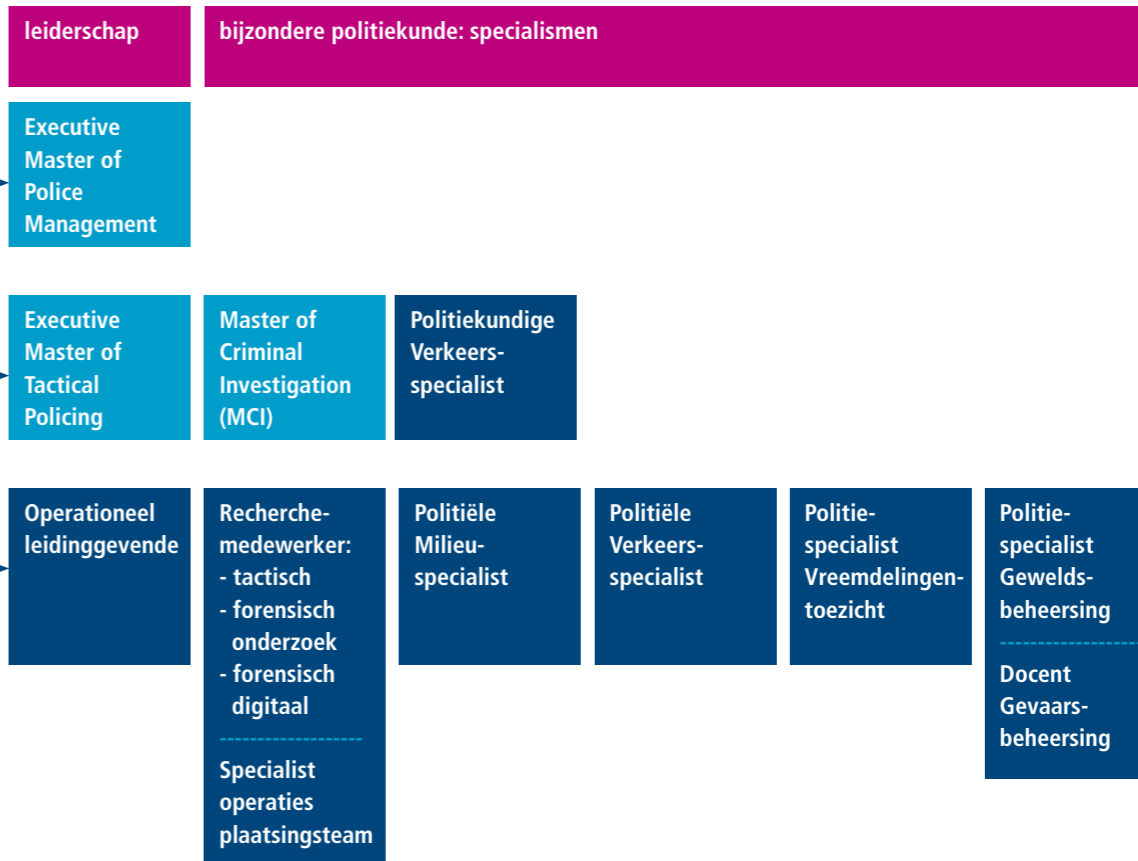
leiderschap

bijzondere politiekunde: specialismen

Executive Master of Police Management

Executive Master of Tactical Policing

Master of Criminal Investigation (MCI)

Politiekundige Verkeersspecialist

Operationeel leidinggevende

Recherchemedewerker:
- tactisch
- forensisch onderzoek
- forensisch digitaal

Specialist operaties plaatsingsteam

Politiële Milieuspecialist

Politiële Verkeersspecialist

Politiespecialist Vreemdelingentoezicht

Politiespecialist Geweldsbeheersing

Docent Gevaarsbeheersing